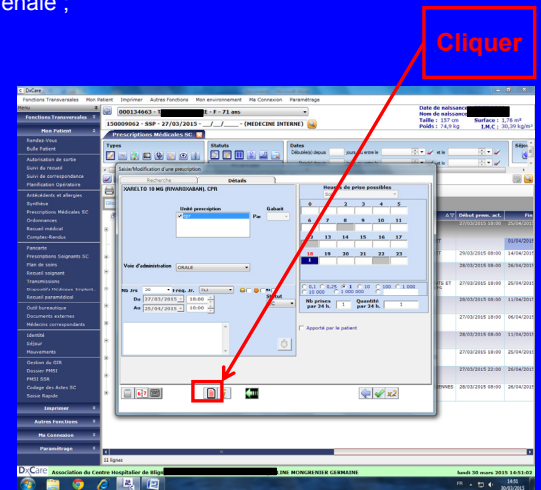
énale ;

Cliquer

DxCare
Fonctions Transversales Mon Patient Imprimer Autres Fonctions Mon environnement Ma Connexion Paramétrage
000134463 - F - 71 ans
150009062 - SSP - 27/03/2015 - __/__/____ - (MEDECINE INTERNE)
Date de naissance
Nom de naissance
Taille : 157 cm Surface : 1,76 m²
Poids : 74,9 kg I.M.C : 30,39 kg/m²
Prescriptions Médicales SC
Fonctions Transversales
Mon Patient
Rendez-Vous
Bulle Patient
Autorisation de sortie
Suivi du recueil
Suivi de consultation
Planification Opératoire
Antécédents et allergies
Synthèse
Prescriptions Médicales SC
Ordonnances
Recueil médical
Comptes-Rendus
Pancarte
Prescriptions Soignants SC
Plan de soins
Recueil soignant
Transmissions
Recueil paramédical
Outil bureautique
Documents externes
Médecins correspondants
Identité
Séjour
Mouvements
Gestion du GIR
Dossier PMSI
PMSI SSR
Codage des Actes SC
Saisie Rapide
Imprimer
Autres Fonctions
Ma Connexion
Paramétrage
Types
Statuts
Dates
Saisie/Modification d'une prescription
Recherche
Détails
XARELTO 10 MG (RIVAROXABAN), CPR
Unité prescription
Gabarit
Pas
Voie d'administration ORALE
Nb prises 20 Freq. Jr. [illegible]
Du 27/03/2015 18:00
Au 26/04/2015 18:00
Statut
Heures de prises possibles
0 1 2 3 4 5
6 7 8 9 10 11
12 13 14 15 16 17
18 19 20 21 22 23
0,1 0,25 0,5 1 10 1 000
10 000 1 000 000
Nb prises par 24 h. 1
Quantité par 24 h. 1
Apporté par le patient
Début prescr. act.
27/03/2015 18:00
01/04/2015
29/03/2015 08:00
28/03/2015 08:00
27/03/2015 18:00
27/03/2015 18:00
28/03/2015 08:00
27/03/2015 18:00
27/03/2015 18:00
27/03/2015 22:00
28/03/2015 08:00
11 lignes
DxCare Association du Centre Hospitalier de Bligny
INE MONGRENIER GERMAINE
lundi 30 mars 2015 14:51:02
FR 14:51 30/03/2015